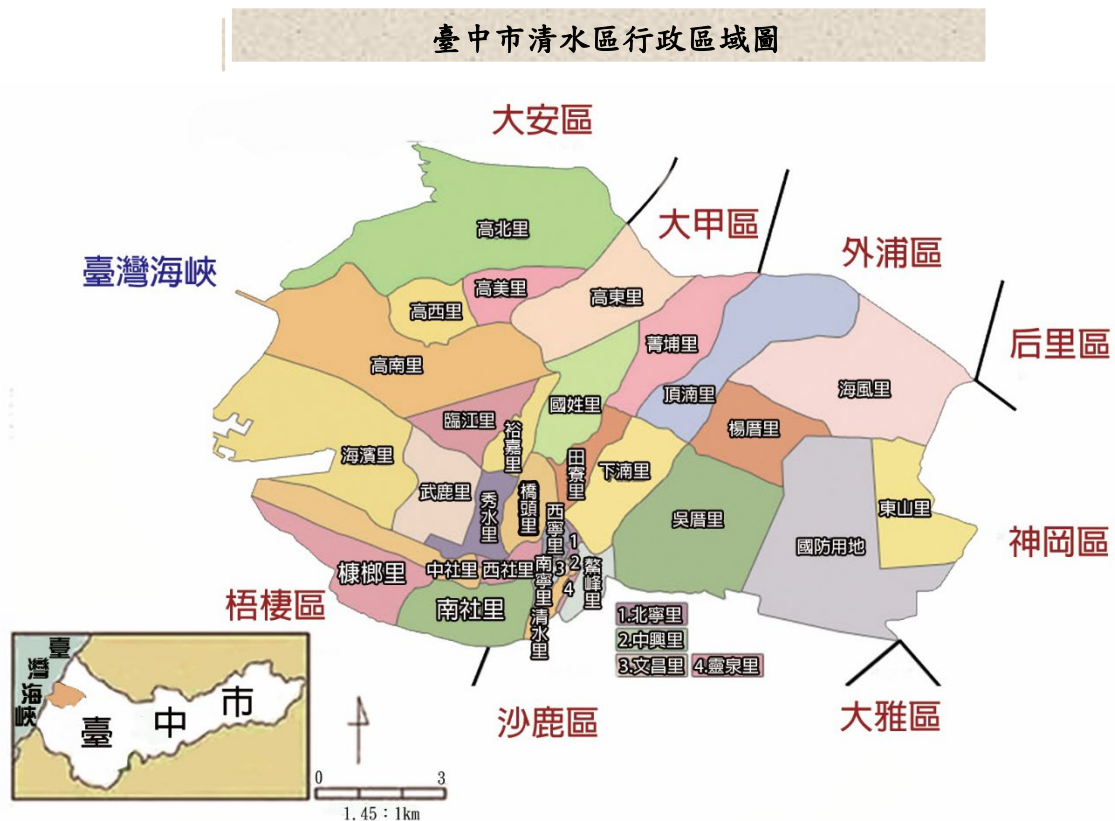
臺中市清水區行政區域圖

大安區

大甲區

外浦區

后里區

臺灣海峽

高北里

高美里

高東里

高西里

高南里

菁埔里

頂湳里

海風里

國姓里

臨江里

裕嘉里

楊厝里

海濱里

田寮里

下湳里

武鹿里

秀水里

橋頭里

西寧里

吳厝里

東山里

國防用地

神岡區

1
2
3
4

南寧里

繁峰里

中社里

西社里

槺榔里

梧棲區

南社里

清水里

1.北寧里

2.中興里

3.文昌里

4.靈泉里

沙鹿區

大雅區

臺灣海峽

臺 中 市

0 3

1.45：1km